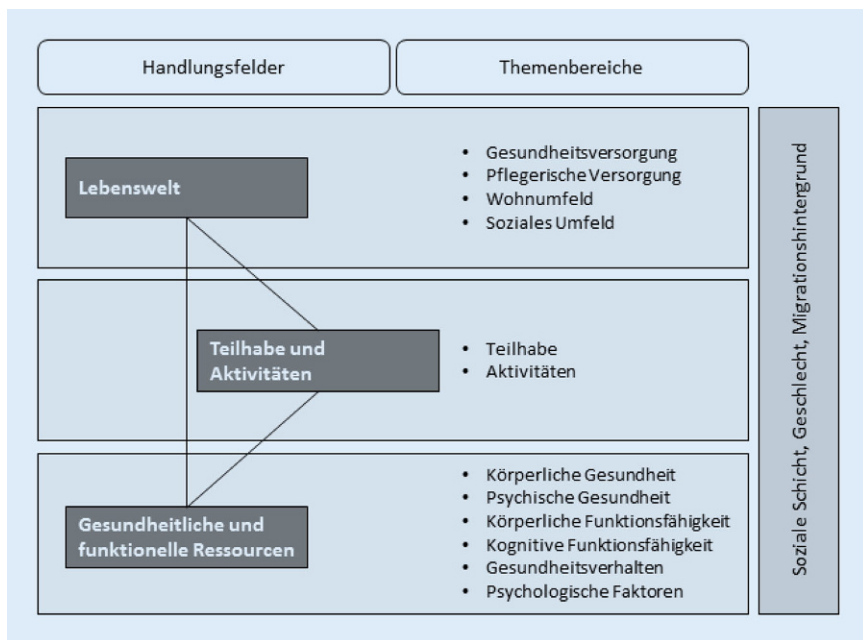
Handlungsfelder

Themenbereiche

Lebenswelt

- Gesundheitsversorgung
- Pflegerische Versorgung
- Wohnumfeld
- Soziales Umfeld

Teilhabe und Aktivitäten

- Teilhabe
- Aktivitäten

Gesundheitliche und funktionelle Ressourcen

- Körperliche Gesundheit
- Psychische Gesundheit
- Körperliche Funktionsfähigkeit
- Kognitive Funktionsfähigkeit
- Gesundheitsverhalten
- Psychologische Faktoren

Soziale Schicht, Geschlecht, Migrationshintergrund